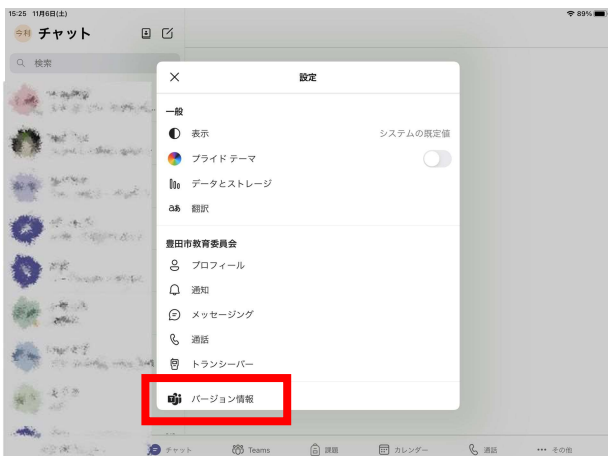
15:25 11月6日(土)
89%

今科 チャット

検索

設定

一般

表示 システムの既定値

プライド テーマ

データとストレージ

翻訳

豊田市教育委員会

プロフィール

通知

メッセージング

通話

トランシーバー

バージョン情報

チャット Teams 課題 カレンダー 通話 その他